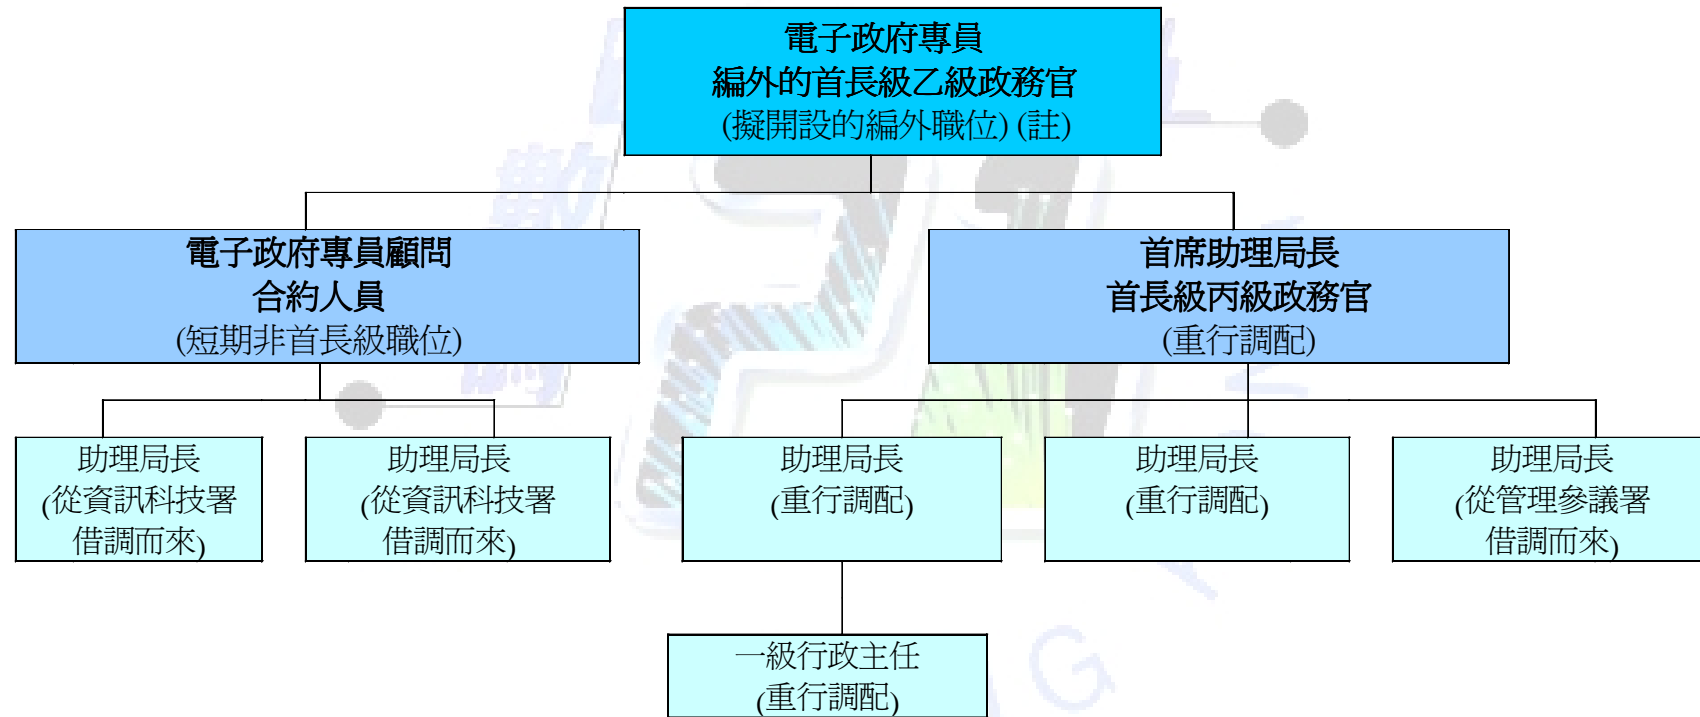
電子政府專員
編外的首長級乙級政務官
(擬開設的編外職位) (註)

電子政府專員顧問
合約人員
(短期非首長級職位)

首席助理局長
首長級丙級政務官
(重行調配)

助理局長
(從資訊科技署
借調而來)

助理局長
(從資訊科技署
借調而來)

助理局長
(重行調配)

助理局長
(重行調配)

助理局長
(從管理參議署
借調而來)

一級行政主任
(重行調配)